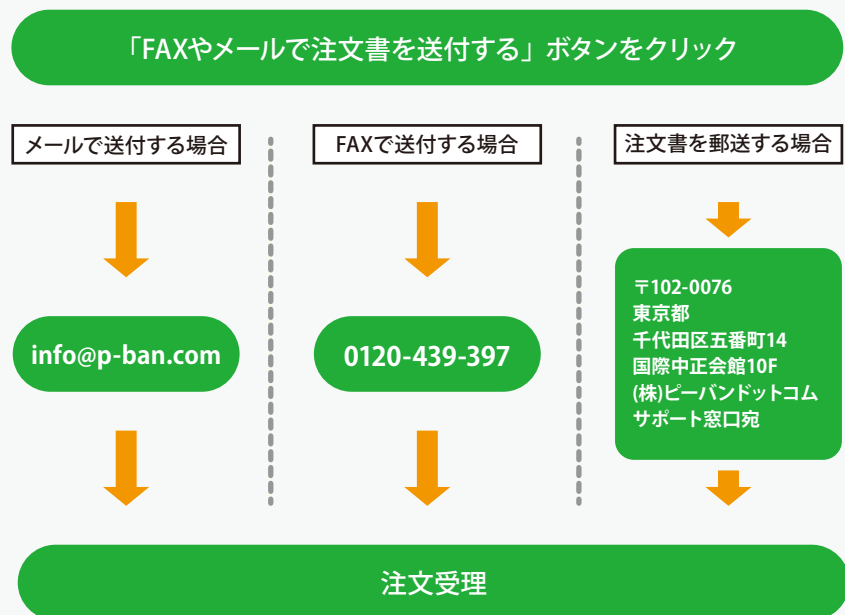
「FAXやメールで注文書を送付する」ボタンをクリック

メールで送付する場合

info@p-ban.com

FAXで送付する場合

0120-439-397

注文書を郵送する場合

〒102-0076
東京都
千代田区五番町14
国際中正会館10F
(株)ピーバンドットコム
サポート窓口宛

注文受理